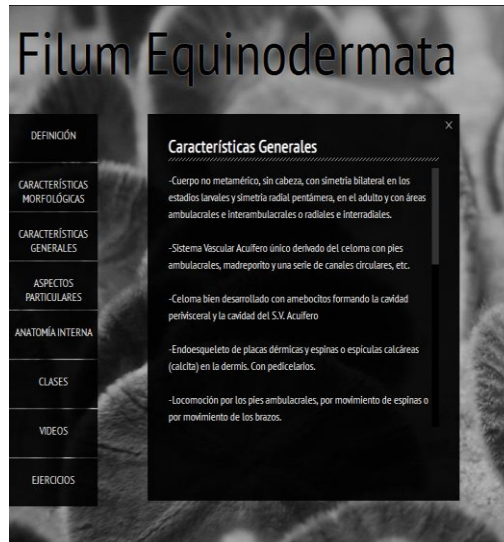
Filum Equinodermata

DEFINICIÓN

CARACTERÍSTICAS MORFOLÓGICAS

CARACTERÍSTICAS GENERALES

ASPECTOS PARTICULARES

ANATOMÍA INTERNA

CLASES

VIDEOS

EJERCICIOS

×

Características Generales

-Cuerpo no metamérico, sin cabeza, con simetría bilateral en los estadios larvales y simetría radial pentámera, en el adulto y con áreas ambulacrales e interambulacrales o radiales e interradiales.

-Sistema Vascular Acuífero único derivado del celoma con pies ambulacrales, madreporito y una serie de canales circulares, etc.

-Celoma bien desarrollado con amebocitos formando la cavidad perivisceral y la cavidad del S.V. Acuífero

-Endoesqueleto de placas dérmicas y espinas o espículas calcáreas (calcita) en la dermis. Con pedicelarios.

-Locomoción por los pies ambulacrales, por movimiento de espinas o por movimiento de los brazos.